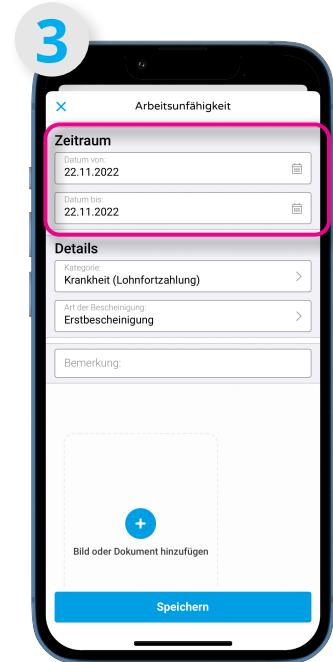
3

Arbeitsunfähigkeit

Zeitraum

Datum von:
22.11.2022

Datum bis:
22.11.2022

Details

Kategorie:
Krankheit (Lohnfortzahlung)

Art der Bescheinigung:
Erstbescheinigung

Bemerkung:

+
Bild oder Dokument hinzufügen

Speichern